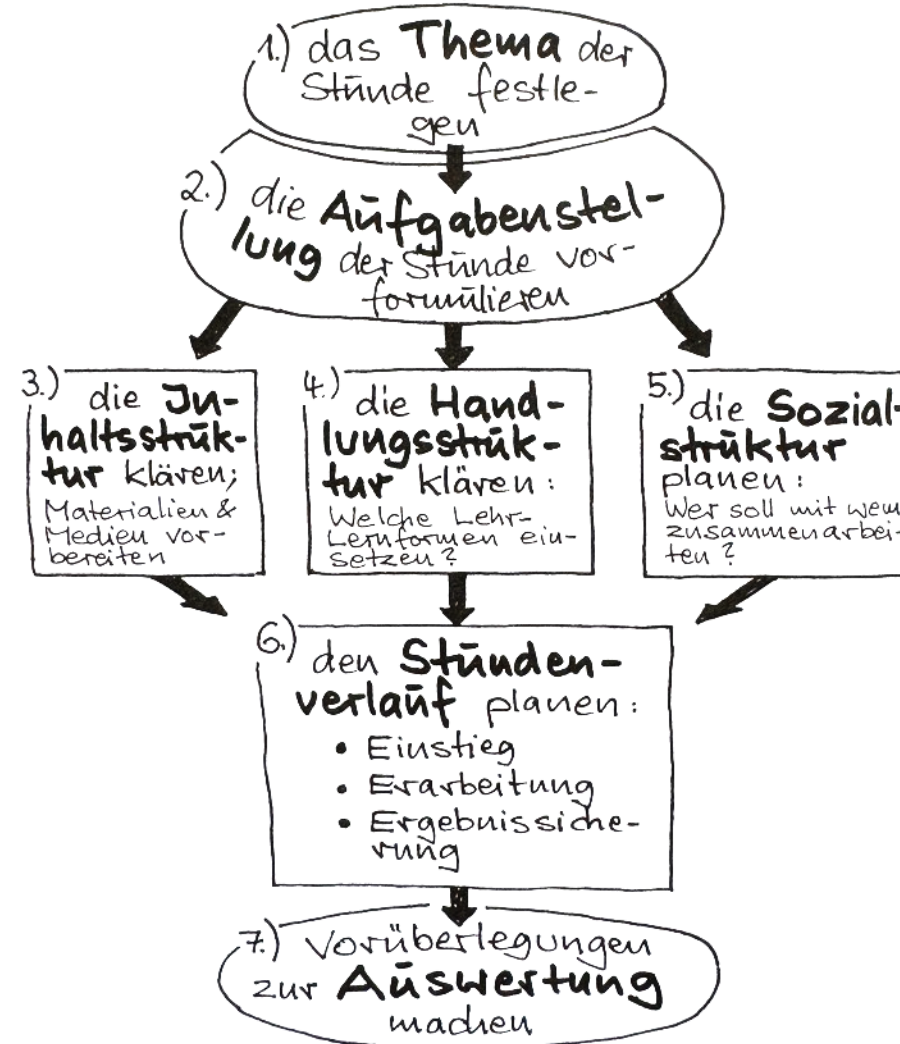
1.) das Thema der Stunde festlegen

2.) die Aufgabenstellung der Stunde vorformulieren

3.) die Inhaltsstruktur klären; Materialien & Medien vorbereiten

4.) die Handlungsstruktur klären: Welche Lehr-Lernformen einsetzen?

5.) die Sozialstruktur planen: Wer soll mit wem zusammenarbeiten?

6.) den Stundenverlauf planen:
• Einstieg
• Erarbeitung
• Ergebnissicherung

7.) Vorüberlegungen zur Auswertung machen